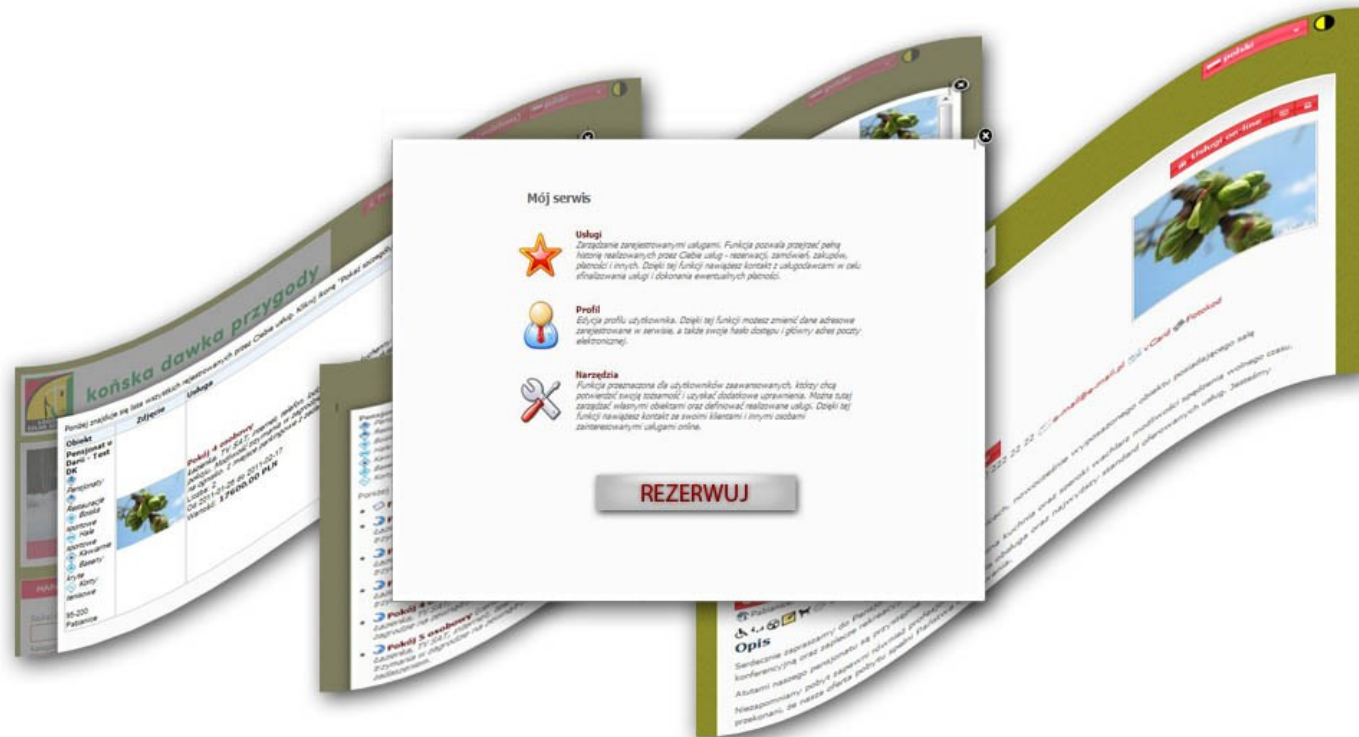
Mój serwis

Usługi
Zarządzanie zarejestrowanymi usługami. Funkcja pozwala przejrzeć pełną historię realizowanych przez Ciebie usług - rezerwacji, zamówień, zakupów, płatności i innych. Dzięki tej funkcji nawiążesz kontakt z usługodawcami w celu sfinalizowania usługi i dokonania ewentualnych płatności.

Profil
Edycja profilu użytkownika. Dzięki tej funkcji możesz zmienić dane adresowe zarejestrowane w serwisie, a także swoje hasło dostępu i główny adres poczty elektronicznej.

Narzędzia
Funkcja przeznaczona dla użytkowników zaawansowanych, którzy chcą potwierdzić swoją tożsamość i uzyskać dodatkowe uprawnienia. Można tutaj zarządzać własnymi obiektami oraz definiować realizowane usługi. Dzięki tej funkcji nawiążesz kontakt ze swoimi klientami i innymi osobami zainteresowanymi usługami online.

REZERWUJ

końska dawka przygody

Poniżej znajduje się lista wszystkich zarejestrowanych przez Ciebie usług.

| Obiekt | Zdjęcie | Usługa |
|---|---|---|
| Pensjonat u Dani - Test DK Pensjonaty Restauracje Boiska Hale sportowe Kawiarnie Baseny Korty tenisowe 95-200 Pabianice | | Pokój 4 osobowy Łazienka, TV SAT, Internet. Od 2011-01-26 do 2011-02-17 Liczba: 2 Wartość: 17600,00 PLN |

Pokój 5 osobowy

polski

Usługi on-line

Opis

e-mail@e-mail.pl
vCard
Fotokod